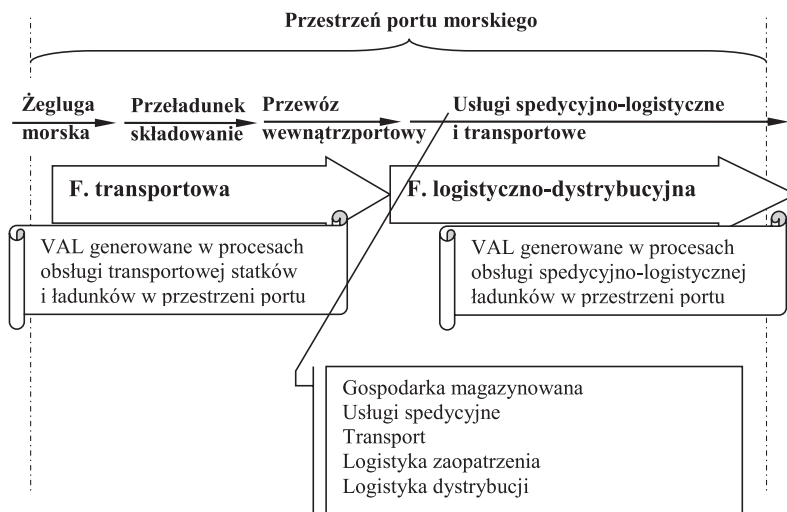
Przestrzeń portu morskiego

Żegluga morska

Przeładunek składowanie

Przewóz wewnątrzportowy

Usługi spedycyjno-logistyczne i transportowe

F. transportowa

F. logistyczno-dystrybucyjna

VAL generowane w procesach obsługi transportowej statków i ładunków w przestrzeni portu

VAL generowane w procesach obsługi spedycyjno-logistycznej ładunków w przestrzeni portu

Gospodarka magazynowana
Usługi spedycyjne
Transport
Logistyka zaopatrzenia
Logistyka dystrybucji